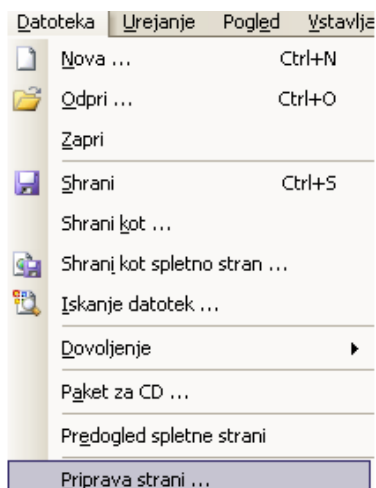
Datoteka Urejanje Pogled Vstavlja

Nova ... Ctrl+N
Odpri ... Ctrl+O
Zapri
Shrani Ctrl+S
Shrani kot ...
Shrani kot spletno stran ...
Iskanje datotek ...
Dovoljenje
Paket za CD ...
Predogled spletne strani
Priprava strani ...